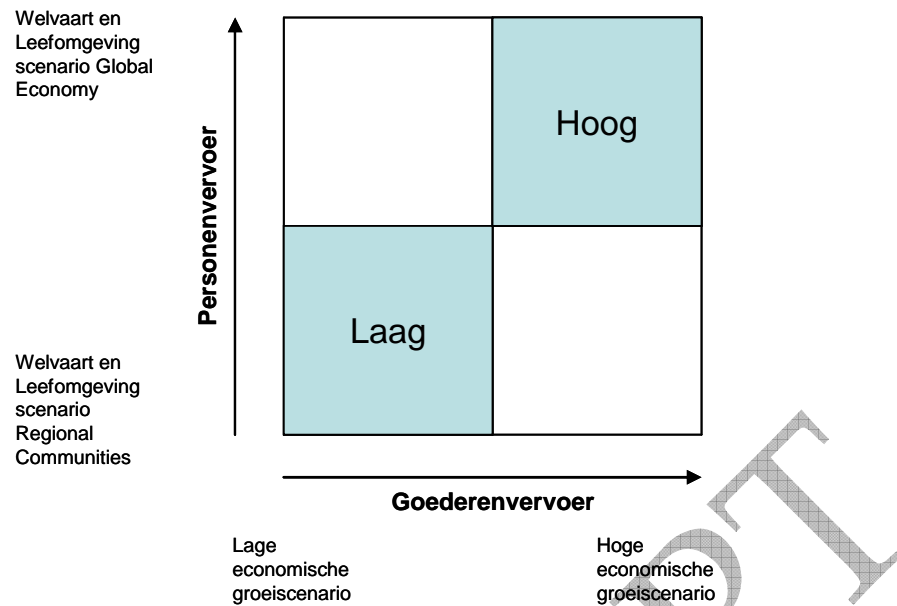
Welvaart en Leefomgeving scenario Global Economy

Personenvervoer

Hoog

Laag

Welvaart en Leefomgeving scenario Regional Communities

Goederenvervoer

Lage economische groeiscenario

Hoge economische groeiscenario

DT